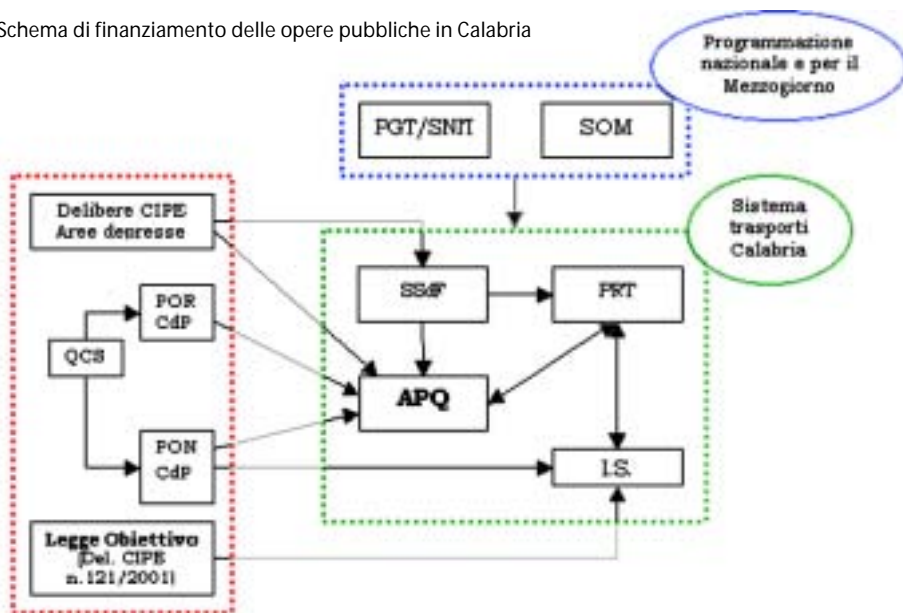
Schema di finanziamento delle opere pubbliche in Calabria

Programmazione nazionale e per il Mezzogiorno

PGT/SNIT

SOM

Sistema trasporti Calabria

Delibere CIPE Aree depresse

SS&F

PRT

POR CdP

QCS

APQ

PON CdP

I.S.

Legge Obiettivo [Del. CIPE n.121/2001]